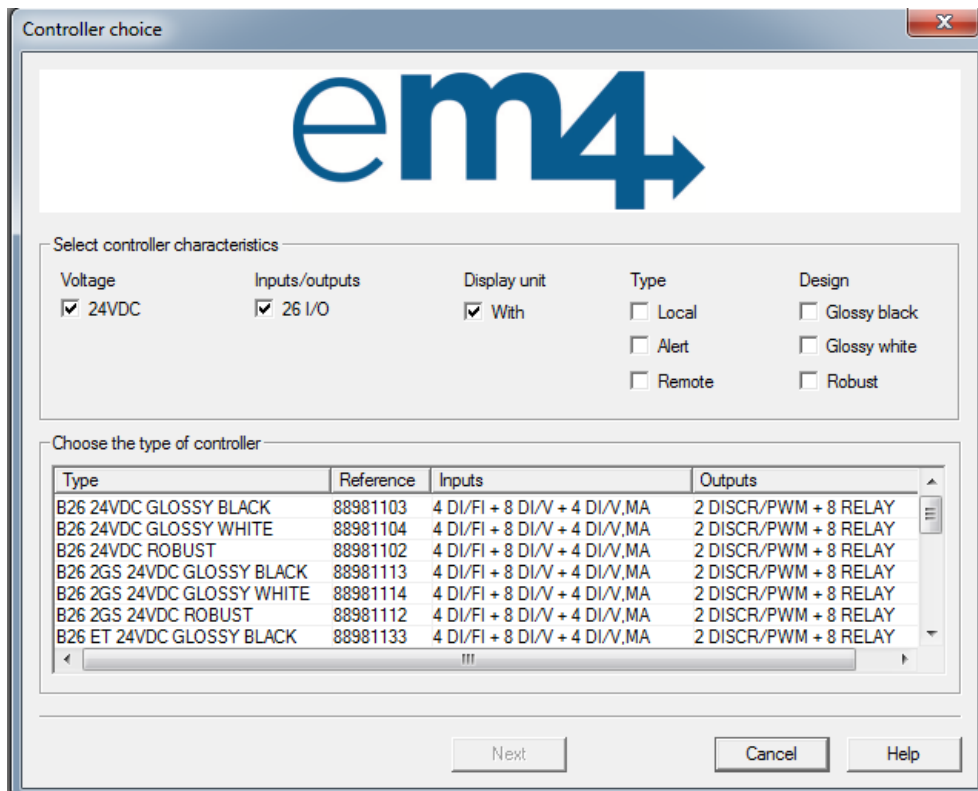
Controller choice

em4

Select controller characteristics

Voltage
☑ 24VDC

Inputs/outputs
☑ 26 I/O

Display unit
☑ With

Type
☐ Local
☐ Alert
☐ Remote

Design
☐ Glossy black
☐ Glossy white
☐ Robust

Choose the type of controller

| Type | Reference | Inputs | Outputs |
|---|---|---|---|
| B26 24VDC GLOSSY BLACK | 88981103 | 4 DI/FI + 8 DI/V + 4 DI/V,MA | 2 DISCR/PWM + 8 RELAY |
| B26 24VDC GLOSSY WHITE | 88981104 | 4 DI/FI + 8 DI/V + 4 DI/V,MA | 2 DISCR/PWM + 8 RELAY |
| B26 24VDC ROBUST | 88981102 | 4 DI/FI + 8 DI/V + 4 DI/V,MA | 2 DISCR/PWM + 8 RELAY |
| B26 2GS 24VDC GLOSSY BLACK | 88981113 | 4 DI/FI + 8 DI/V + 4 DI/V,MA | 2 DISCR/PWM + 8 RELAY |
| B26 2GS 24VDC GLOSSY WHITE | 88981114 | 4 DI/FI + 8 DI/V + 4 DI/V,MA | 2 DISCR/PWM + 8 RELAY |
| B26 2GS 24VDC ROBUST | 88981112 | 4 DI/FI + 8 DI/V + 4 DI/V,MA | 2 DISCR/PWM + 8 RELAY |
| B26 ET 24VDC GLOSSY BLACK | 88981133 | 4 DI/FI + 8 DI/V + 4 DI/V,MA | 2 DISCR/PWM + 8 RELAY |

Next
Cancel
Help